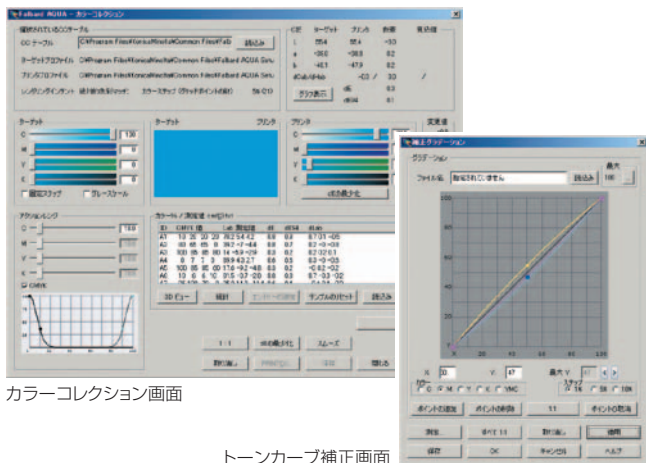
Fallard AGUA - カラーコレクション

選択されているCCテーブル

CCテーブル C:¥Program Files¥KonicaMinolta¥Common Files¥Fallard 読込み

ターゲットプロファイル C:¥Program Files¥KonicaMinolta¥Common Files¥Fallard AGUA Sim

プリンタプロファイル C:¥Program Files¥KonicaMinolta¥Common Files¥Fallard AGUA Sim

レンダリングインテント 絶対的色域マッチ カラーステップ (グリッドポイントの数) 5% (21)

| ΔE | ターゲット | プリント | 差分 | 変換値 |
|---|---|---|---|---|
| L | 55.4 | 55.4 | -0.0 | |
| a | -38.6 | -38.6 | 0.2 | |
| b | -46.1 | -47.9 | 0.2 | |
| dCab/dHab | | -0.3 / | 0.0 | / |

グラフ表示 dE 0.3 dE94 0.1

ターゲット

C 100
M 0
Y 0
K 0

固定ステップ グレースケール

ターゲット プリンタ

プリンタ

変更量

dEの最小化

アクションレンジ

C 100

CMYK

カラーパッチ測定値 (dE2000)

ID CMYK 値 Lab 測定値 dE dE94 dLab

3D ビュー 統計 エントリーの削除 サンプルのリセット 読込み

1:1 dEの最小化 スムーズ

取り消し 印刷 保存 閉じる

補正カーブ グラデーション

グラデーション 最大 100

ファイル名 指定されていません 読込み

X 30 Y 47 最大 Y

カラー C M Y K YMC

ステップ 1% 5% 10%

ポイントの追加 ポイントの削除 11 ポイントの取消

消去 すべて 11 取り消し 適用

保存 OK キャンセル ヘルプ

カラーコレクション画面

トーンカーブ補正画面